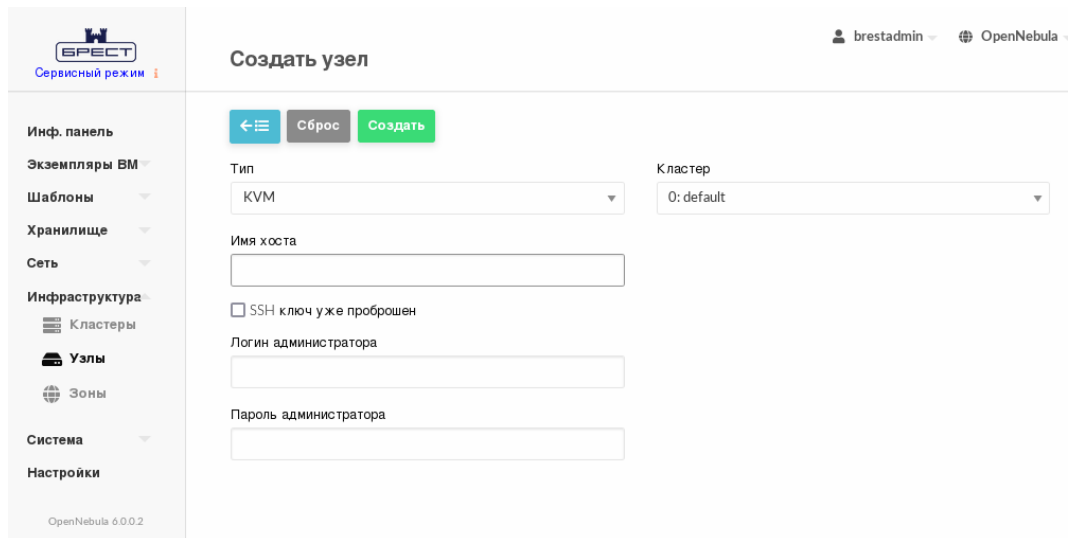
БРЕСТ
Сервисный режим

Создать узел

brestadmin OpenNebula

Инф. панель
Экземпляры ВМ
Шаблоны
Хранилище
Сеть
Инфраструктура
Кластеры
Узлы
Зоны
Система
Настройки

OpenNebula 6.0.0.2

Сброс Создать

Тип
KVM

Кластер
0: default

Имя хоста

SSH ключ уже проброшен

Логин администратора

Пароль администратора